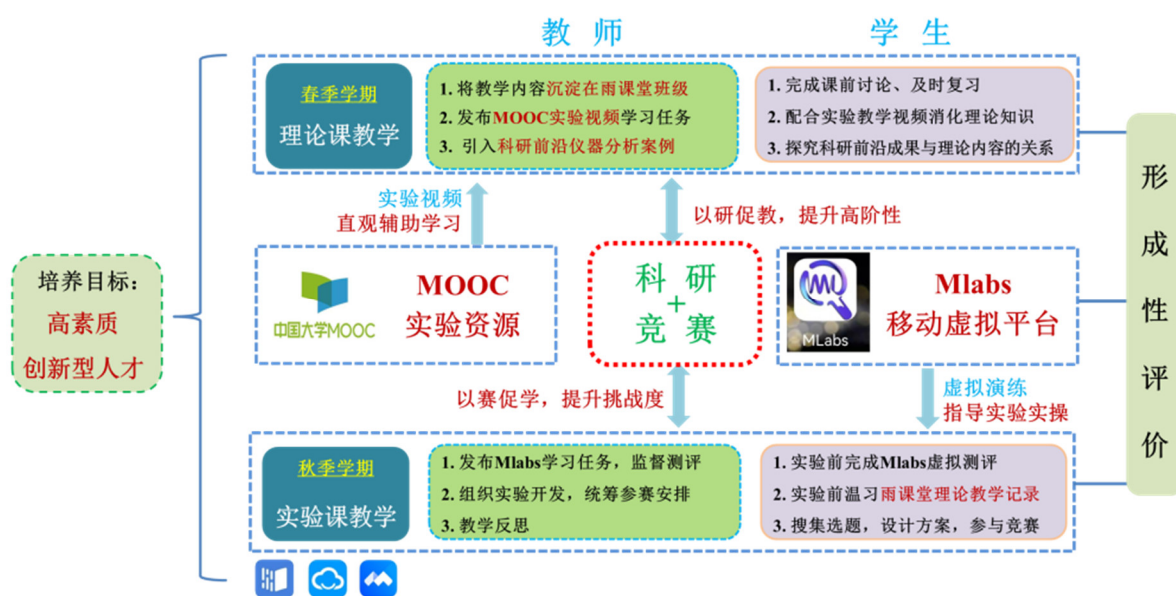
教 师

学 生

培养目标：
高素质
创新型人才

春季学期
理论课教学

1. 将教学内容沉淀在雨课堂班级
2. 发布MOOC实验视频学习任务
3. 引入科研前沿仪器分析案例

1. 完成课前讨论、及时复习
2. 配合实验教学视频消化理论知识
3. 探究科研前沿成果与理论内容的关系

实验视频
直观辅助学习

以研促教，提升高阶性

中国大学MOOC

MOOC
实验资源

科 研
+
竞 赛

MLabs

Mlabs
移动虚拟平台

以赛促学，提升挑战度

虚拟演练
指导实验实操

秋季学期
实验课教学

1. 发布Mlabs学习任务，监督测评
2. 组织实验开发，统筹参赛安排
3. 教学反思

1. 实验前完成Mlabs虚拟测评
2. 实验前温习雨课堂理论教学记录
3. 搜集选题，设计方案，参与竞赛

形
成
性
评
价